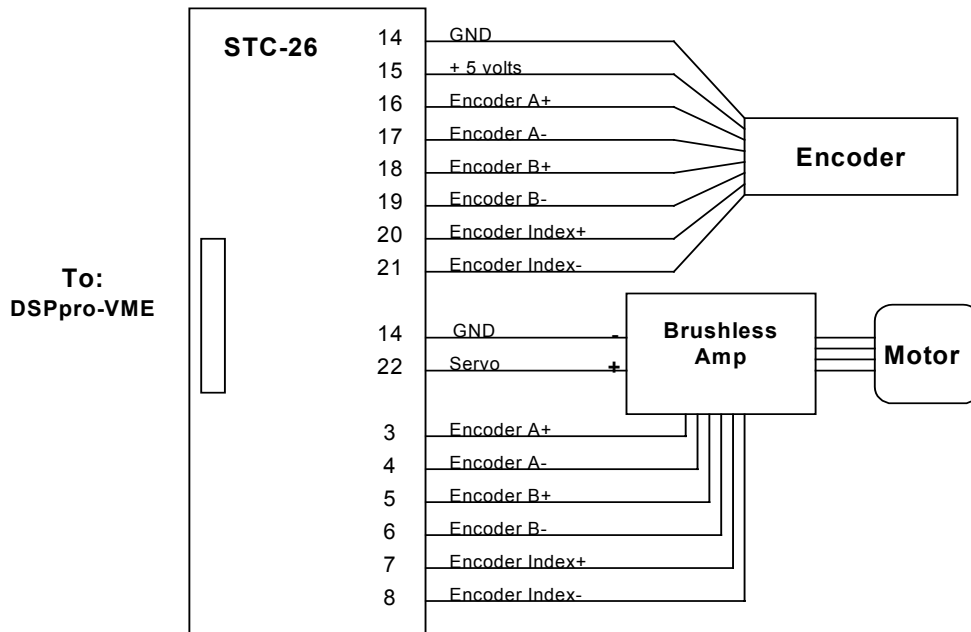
STC-26

To:
DSPpro-VME

14 GND
15 + 5 volts
16 Encoder A+
17 Encoder A-
18 Encoder B+
19 Encoder B-
20 Encoder Index+
21 Encoder Index-

Encoder

14 GND
22 Servo

-
+

Brushless Amp

Motor

3 Encoder A+
4 Encoder A-
5 Encoder B+
6 Encoder B-
7 Encoder Index+
8 Encoder Index-